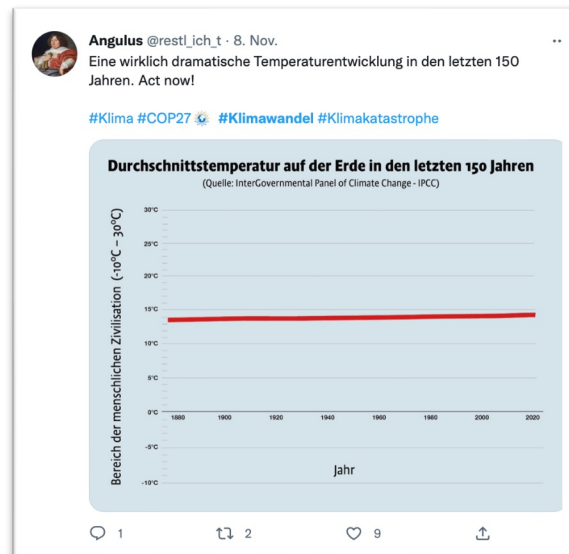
Angulus @restl_ich_t · 8. Nov.
Eine wirklich dramatische Temperaturentwicklung in den letzten 150 Jahren. Act now!

#Klima #COP27 #Klimawandel #Klimakatastrophe

Durchschnittstemperatur auf der Erde in den letzten 150 Jahren
(Quelle: InterGovernmental Panel of Climate Change - IPCC)

Bereich der menschlichen Zivilisation (-10°C – 30°C)

30°C
25°C
20°C
15°C
10°C
5°C
0°C
-5°C
-10°C

1880 1900 1920 1940 1960 1980 2000 2020

Jahr

1 2 9